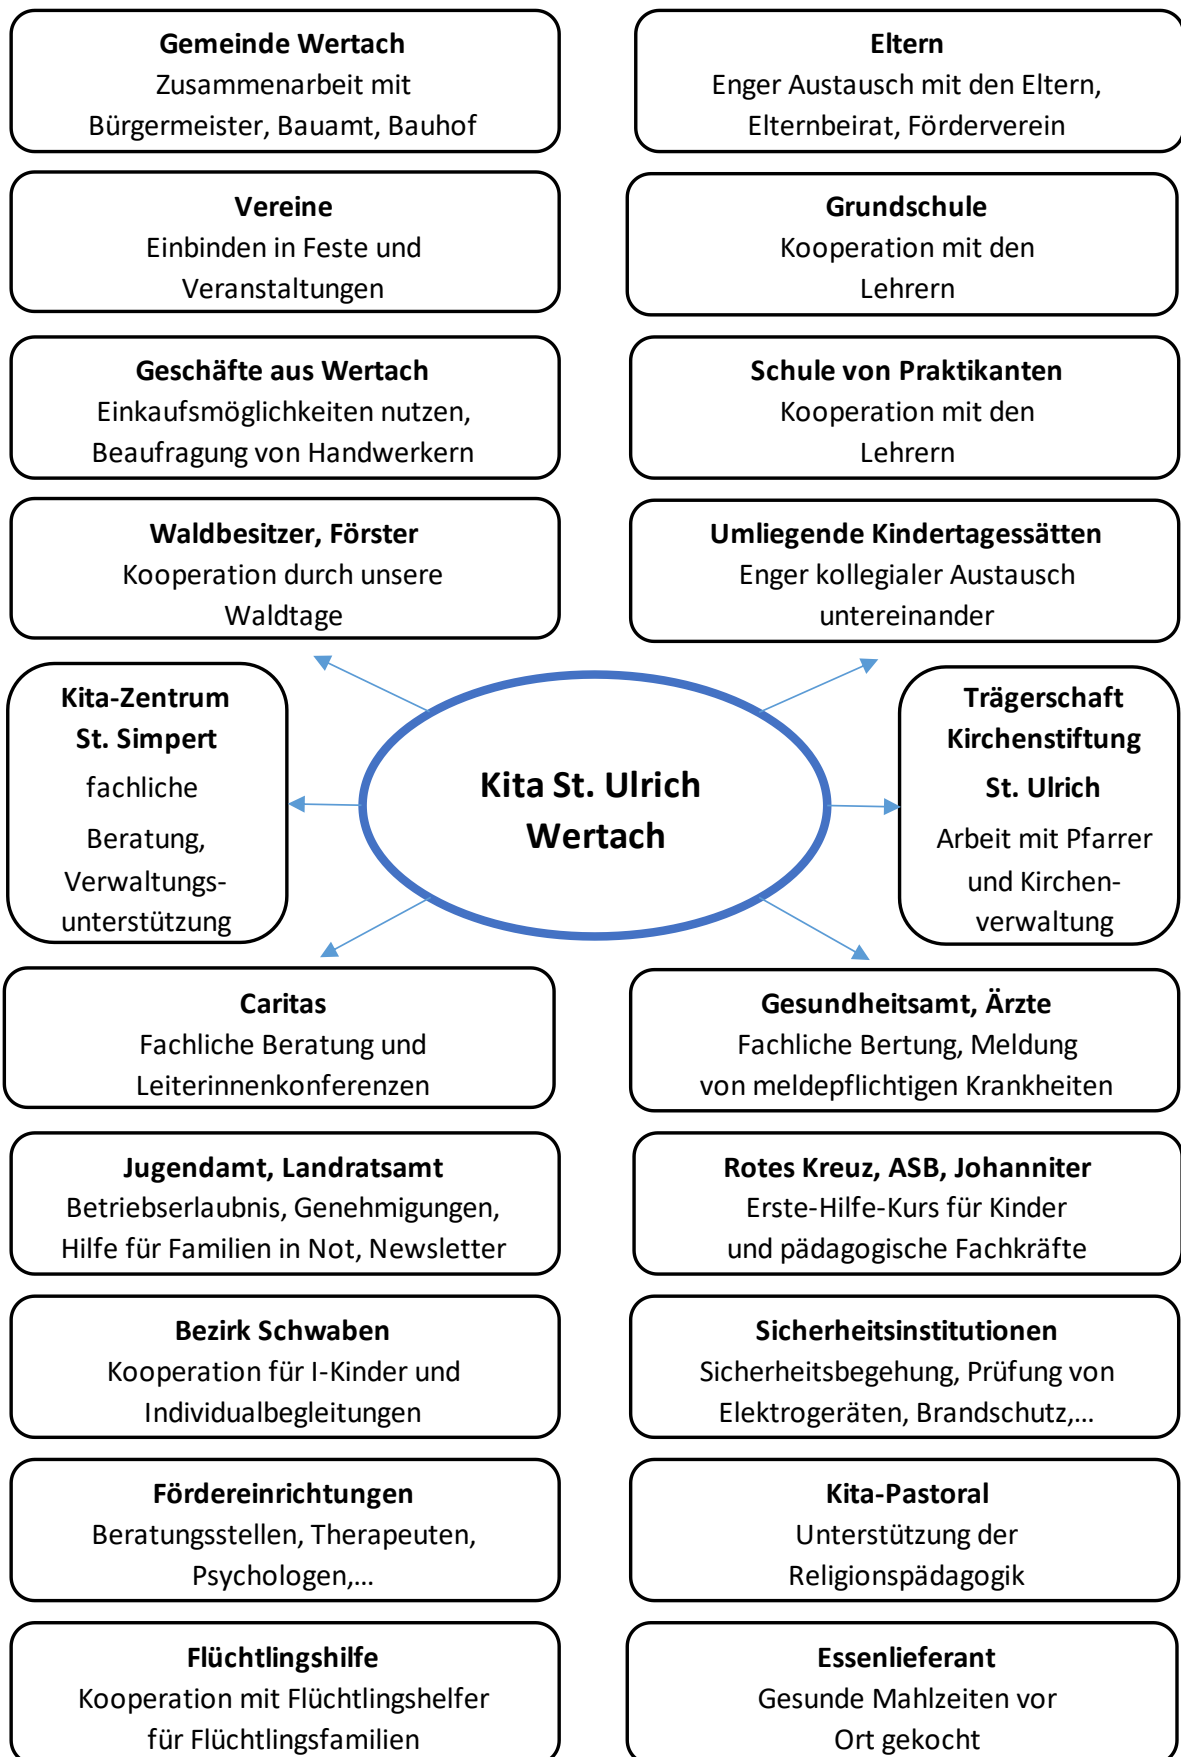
**Gemeinde Wertach**
Zusammenarbeit mit Bürgermeister, Bauamt, Bauhof

**Eltern**
Enger Austausch mit den Eltern, Elternbeirat, Förderverein

**Vereine**
Einbinden in Feste und Veranstaltungen

**Grundschule**
Kooperation mit den Lehrern

**Geschäfte aus Wertach**
Einkaufsmöglichkeiten nutzen, Beaufragung von Handwerkern

**Schule von Praktikanten**
Kooperation mit den Lehrern

**Waldbesitzer, Förster**
Kooperation durch unsere Waldtage

**Umliegende Kindertagessätten**
Enger kollegialer Austausch untereinander

**Kita-Zentrum St. Simpert**
fachliche Beratung, Verwaltungsunterstützung

**Kita St. Ulrich Wertach**

**Trägerschaft Kirchenstiftung St. Ulrich**
Arbeit mit Pfarrer und Kirchenverwaltung

**Caritas**
Fachliche Beratung und Leiterinnenkonferenzen

**Gesundheitsamt, Ärzte**
Fachliche Bertung, Meldung von meldepflichtigen Krankheiten

**Jugendamt, Landratsamt**
Betriebserlaubnis, Genehmigungen, Hilfe für Familien in Not, Newsletter

**Rotes Kreuz, ASB, Johanniter**
Erste-Hilfe-Kurs für Kinder und pädagogische Fachkräfte

**Bezirk Schwaben**
Kooperation für I-Kinder und Individualbegleitungen

**Sicherheitsinstitutionen**
Sicherheitsbegehung, Prüfung von Elektrogeräten, Brandschutz,...

**Fördereinrichtungen**
Beratungsstellen, Therapeuten, Psychologen,...

**Kita-Pastoral**
Unterstützung der Religionspädagogik

**Flüchtlingshilfe**
Kooperation mit Flüchtlingshelfer für Flüchtlingsfamilien

**Essenlieferant**
Gesunde Mahlzeiten vor Ort gekocht